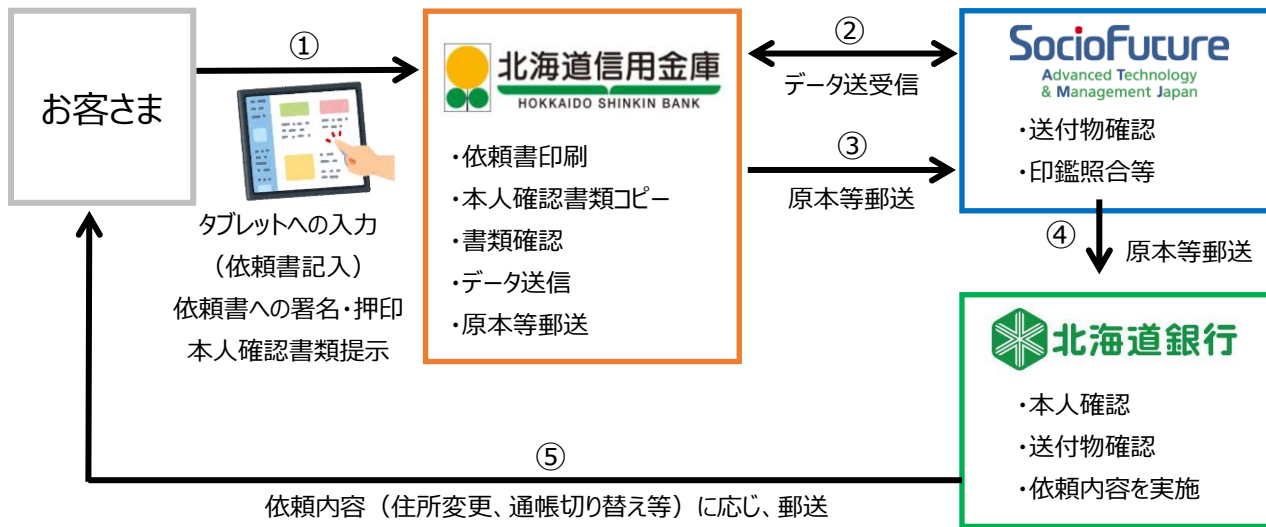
お客さま

①

タブレットへの入力
（依頼書記入）
依頼書への署名・押印
本人確認書類提示

北海道信用金庫
HOKKAIDO SHINKIN BANK

・依頼書印刷
・本人確認書類コピー
・書類確認
・データ送信
・原本等郵送

②
データ送受信

③
原本等郵送

SocioFuture
Advanced Technology & Management Japan

・送付物確認
・印鑑照合等

④ 原本等郵送

北海道銀行

・本人確認
・送付物確認
・依頼内容を実施

⑤
依頼内容（住所変更、通帳切り替え等）に応じ、郵送